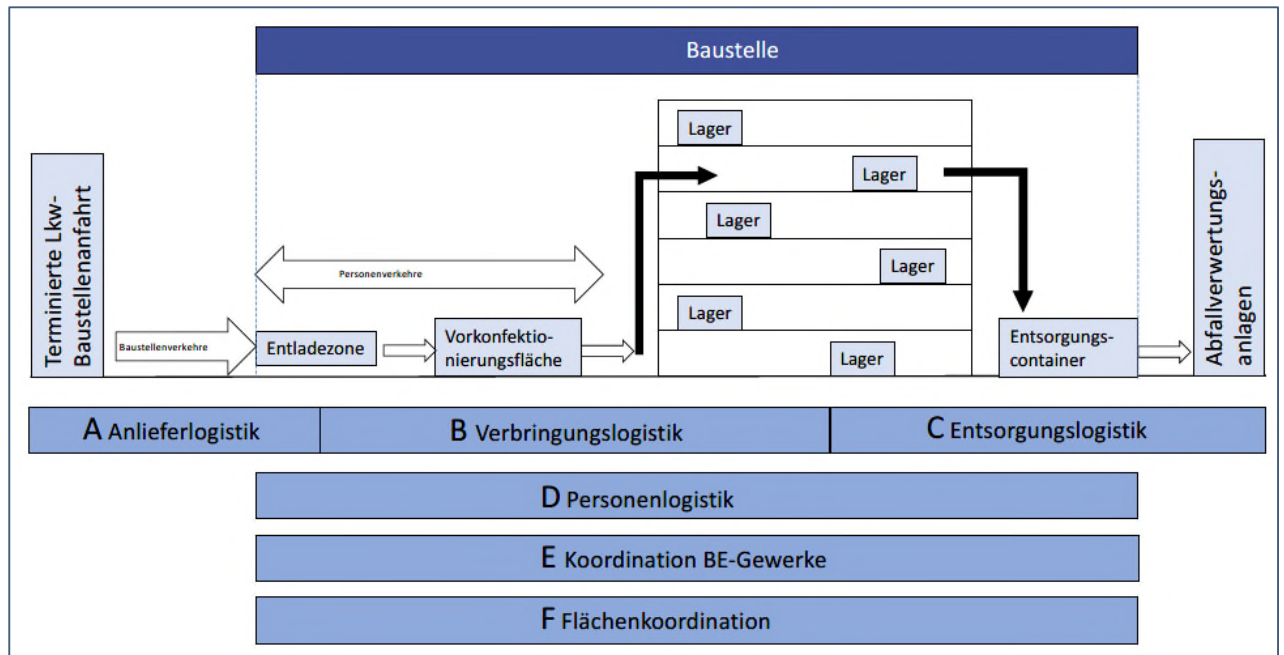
Baustelle

Terminierte Lkw-Baustellenanfahrt

Personenverkehre

Baustellenverkehre

Entladezone

Vorkonfektionierungsfläche

Lager

Lager

Lager

Lager

Lager

Lager

Entsorgungscontainer

Abfallverwertungsanlagen

A Anlieferlogistik

B Verbringungslogistik

C Entsorgungslogistik

D Personenlogistik

E Koordination BE-Gewerke

F Flächenkoordination